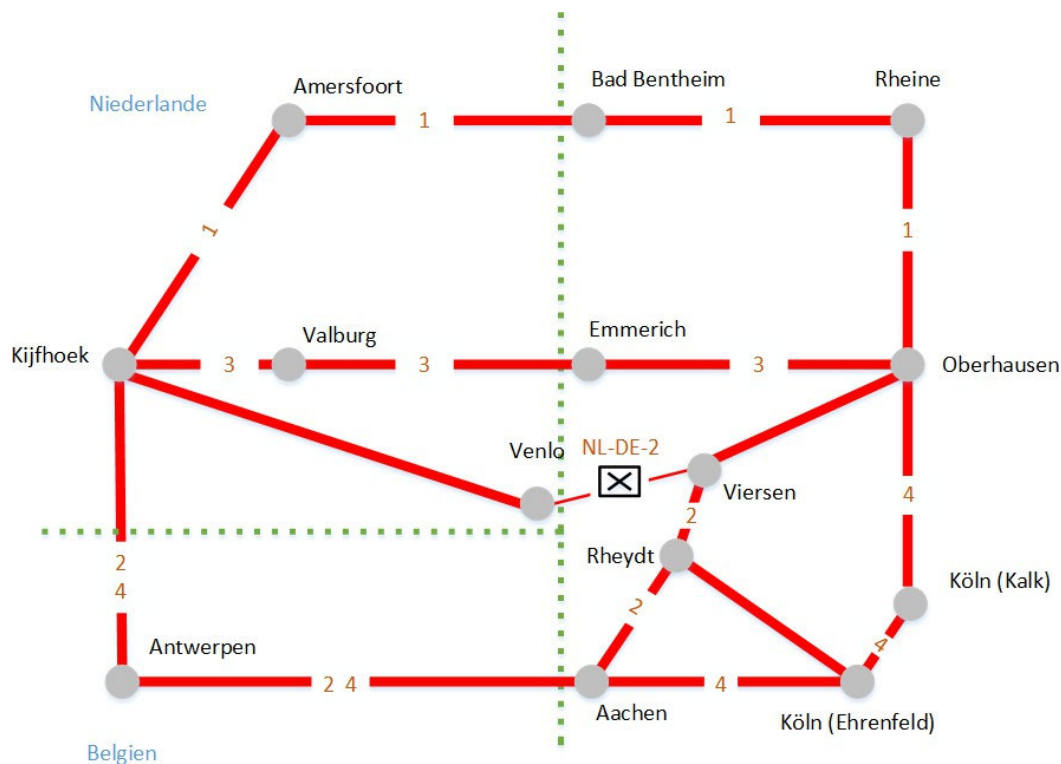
Niederlande

Amersfoort

1

Bad Bentheim

1

Rheine

1

1

Kijfhoek

3

Valburg

3

Emmerich

3

Oberhausen

Venlo

NL-DE-2

Viersen

4

2

Rheydt

2

4

2

Köln (Kalk)

Antwerpen

2 4

Aachen

4

4

Köln (Ehrenfeld)

Belgien